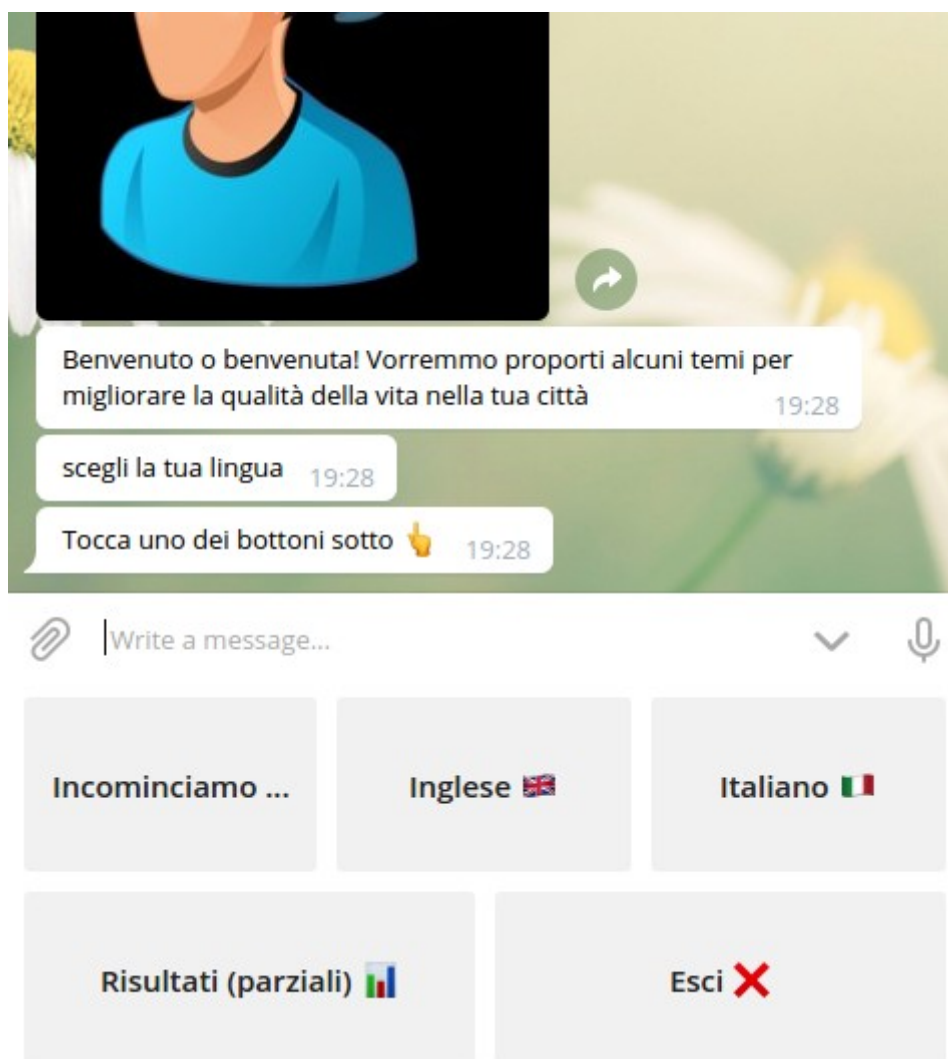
Benvenuto o benvenuta! Vorremmo proporti alcuni temi per migliorare la qualità della vita nella tua città 19:28

scegli la tua lingua 19:28

Tocca uno dei bottoni sotto 👆 19:28

Write a message...

Incominciamo ...

Inglese 🇬🇧

Italiano 🇮🇹

Risultati (parziali) 📊

Esci ❌